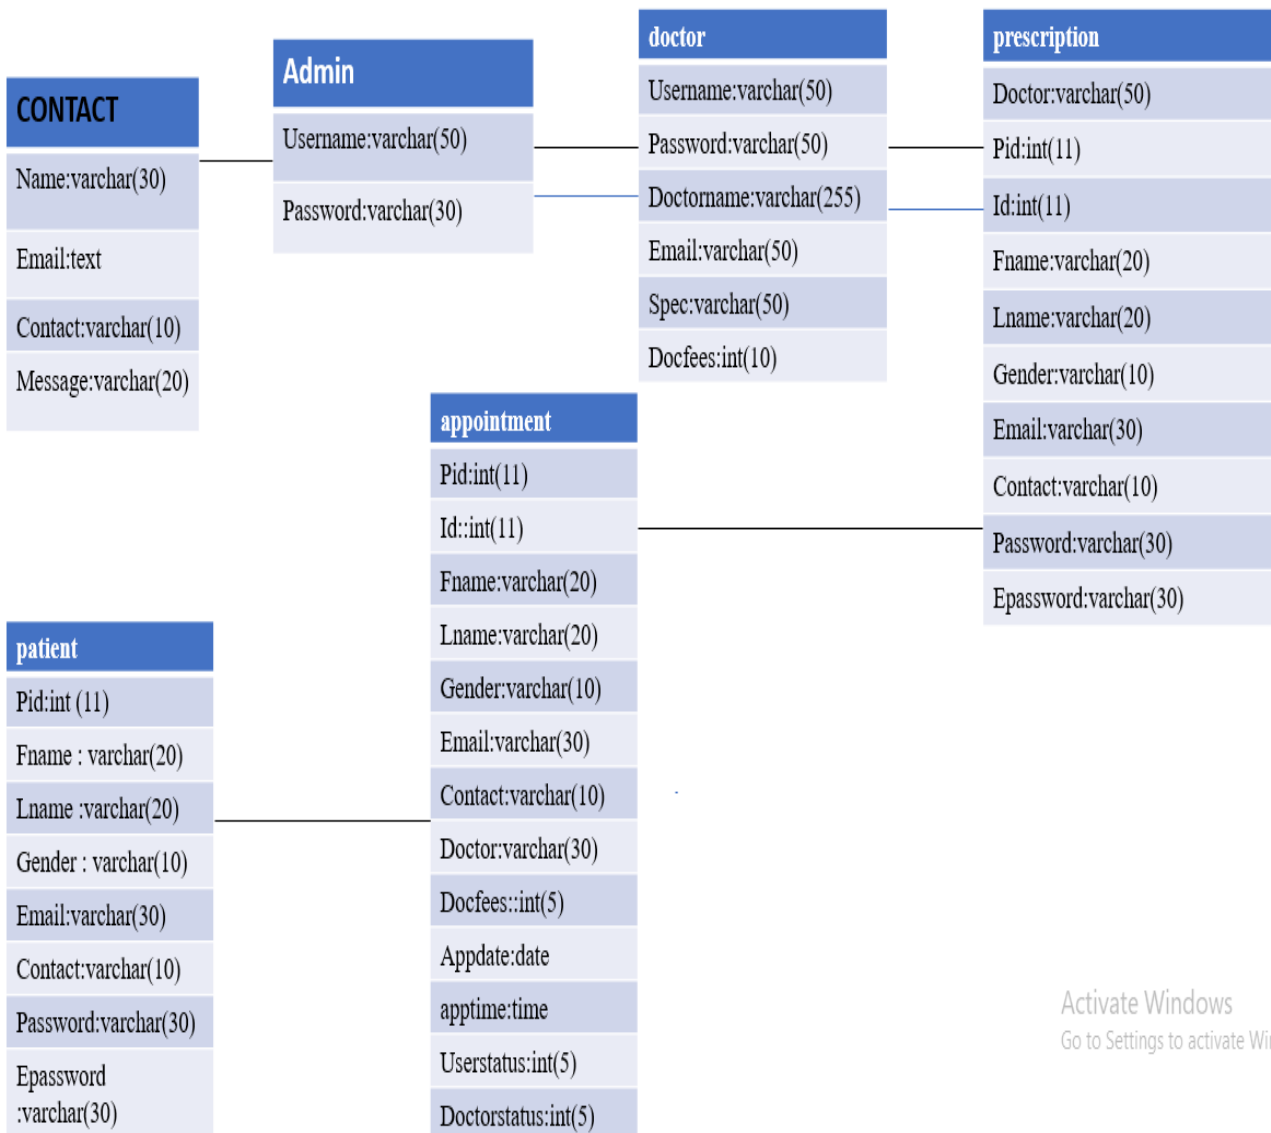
CONTACT

Name:varchar(30)

Email:text

Contact:varchar(10)

Message:varchar(20)

Admin

Username:varchar(50)

Password:varchar(30)

doctor

Username:varchar(50)

Password:varchar(50)

Doctorname:varchar(255)

Email:varchar(50)

Spec:varchar(50)

Docfees:int(10)

prescription

Doctor:varchar(50)

Pid:int(11)

Id:int(11)

Fname:varchar(20)

Lname:varchar(20)

Gender:varchar(10)

Email:varchar(30)

Contact:varchar(10)

Password:varchar(30)

Epassword:varchar(30)

appointment

Pid:int(11)

Id::int(11)

Fname:varchar(20)

Lname:varchar(20)

Gender:varchar(10)

Email:varchar(30)

Contact:varchar(10)

Doctor:varchar(30)

Docfees::int(5)

Appdate:date

apptime:time

Userstatus:int(5)

Doctorstatus:int(5)

patient

Pid:int (11)

Fname : varchar(20)

Lname :varchar(20)

Gender : varchar(10)

Email:varchar(30)

Contact:varchar(10)

Password:varchar(30)

Epassword :varchar(30)

Activate Windows
Go to Settings to activate Wi